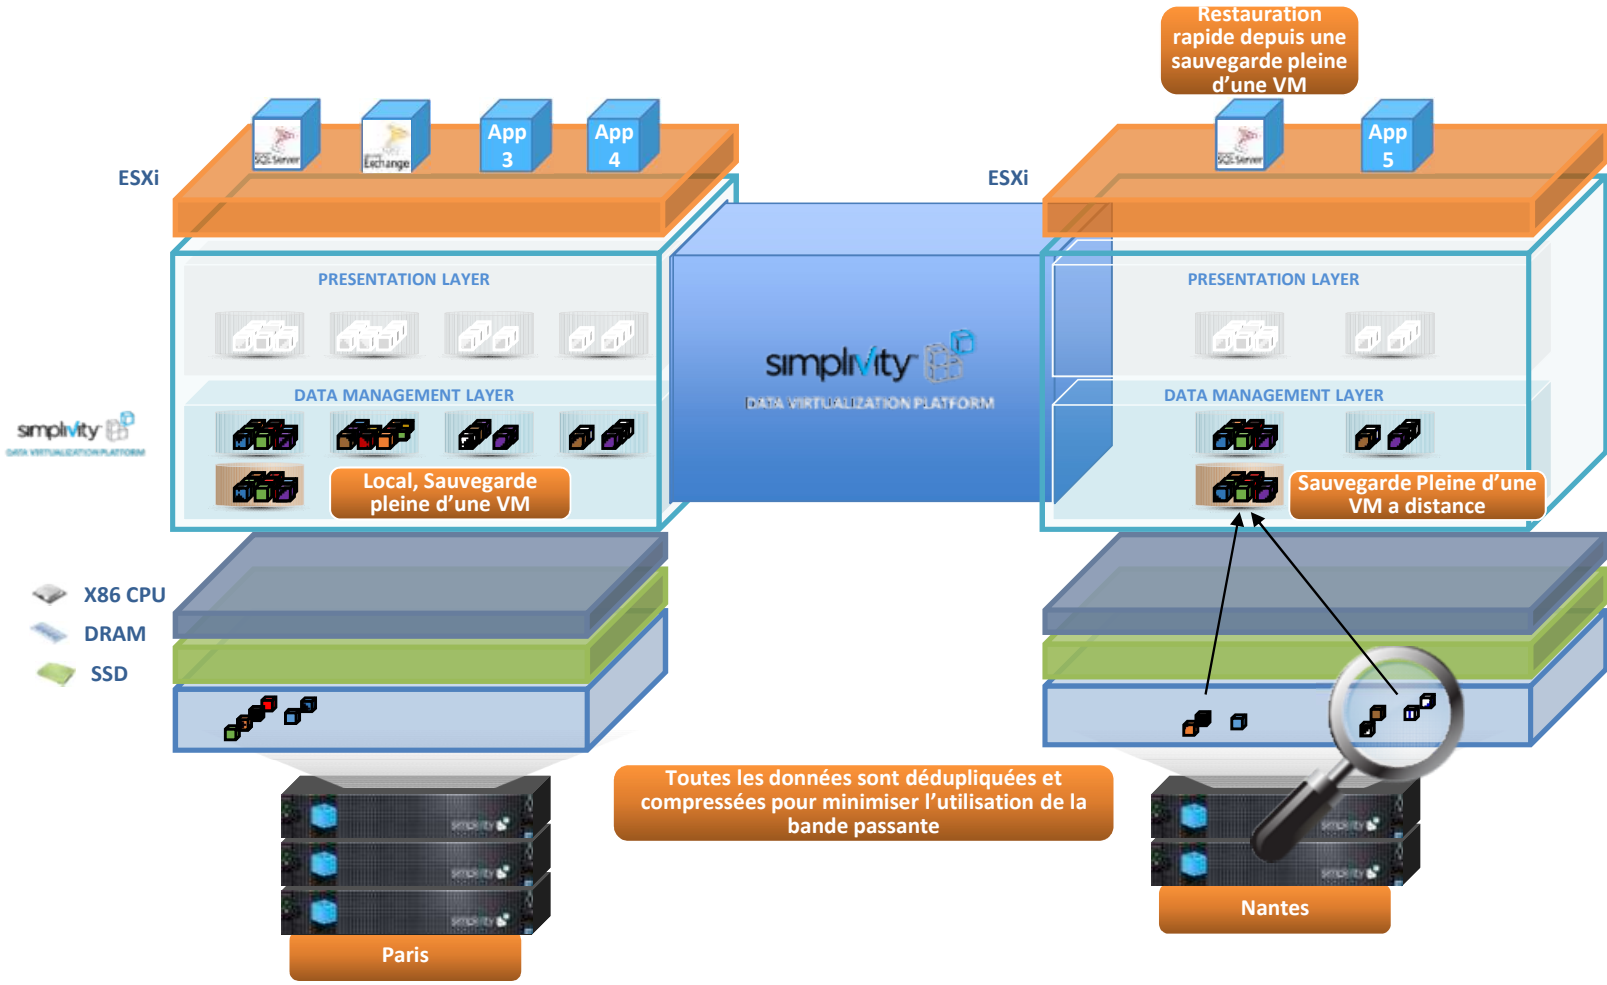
Restauration rapide depuis une sauvegarde pleine d'une VM

ESXi

SQL Server

Exchange

App 3

App 4

ESXi

SQL Server

App 5

PRESENTATION LAYER

DATA MANAGEMENT LAYER

Local, Sauvegarde pleine d'une VM

simplivity
DATA VIRTUALIZATION PLATFORM

simplivity
DATA VIRTUALIZATION PLATFORM

PRESENTATION LAYER

DATA MANAGEMENT LAYER

Sauvegarde Pleine d'une VM a distance

X86 CPU

DRAM

SSD

Toutes les données sont dédupliquées et compressées pour minimiser l'utilisation de la bande passante

Paris

Nantes